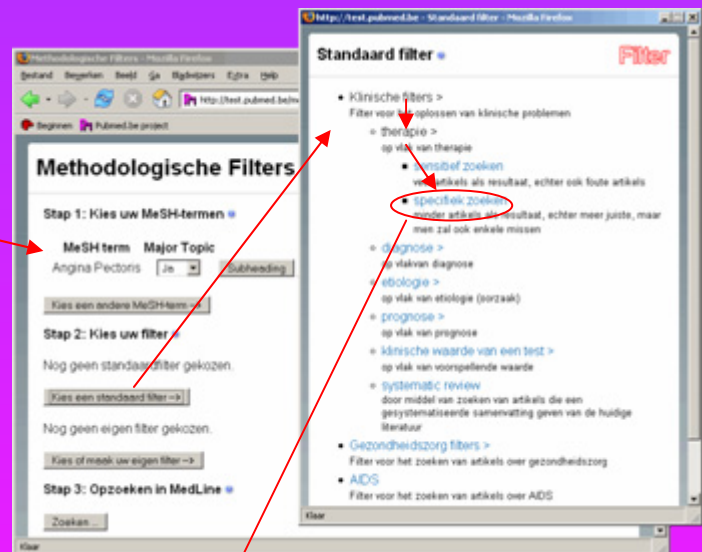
Methodologische Filters - Mozilla Firefox

Bestand Bewerken Beeld Ga Bladwijzers Extra Help

http://test.pubmed.be/m

Beginnen Pubmed.be project

Methodologische Filters

Stap 1: Kies uw MeSH-termen

MeSH term Major Topic

Angina Pectoris Ja Subheading

Kies een andere MeSH-term ->

Stap 2: Kies uw filter

Nog geen standaardfilter gekozen.

Kies een standaard filter ->

Nog geen eigen filter gekozen.

Kies of maak uw eigen filter ->

Stap 3: Opzoeken in MedLine

Zoeken ...

Klaar

http://test.pubmed.be - Standaard filter - Mozilla Firefox

Standaard filter

Filter

- Klinische filters >
Filter voor het oplossen van klinische problemen
- therapie >
op vlak van therapie
- sensibel zoeken
veel artikels als resultaat, echter ook foute artikels
- specifiek zoeken
minder artikels als resultaat, echter meer juiste, maar men zal ook enkele missen
- diagnose >
op vlakvan diagnose
- etiologie >
op vlak van etiologie (oorzaak)
- prognose >
op vlak van prognose
- klinische waarde van een test >
op vlak van voorspellende waarde
- systematic review
door middel van zoeken van artikels die een gesystematiseerde samenvatting geven van de huidige literatuur
- Gezondheidszorg filters >
Filter voor het zoeken van artikels over gezondheidszorg
- AIDS
Filter voor het zoeken van artikels over AIDS

Klaar